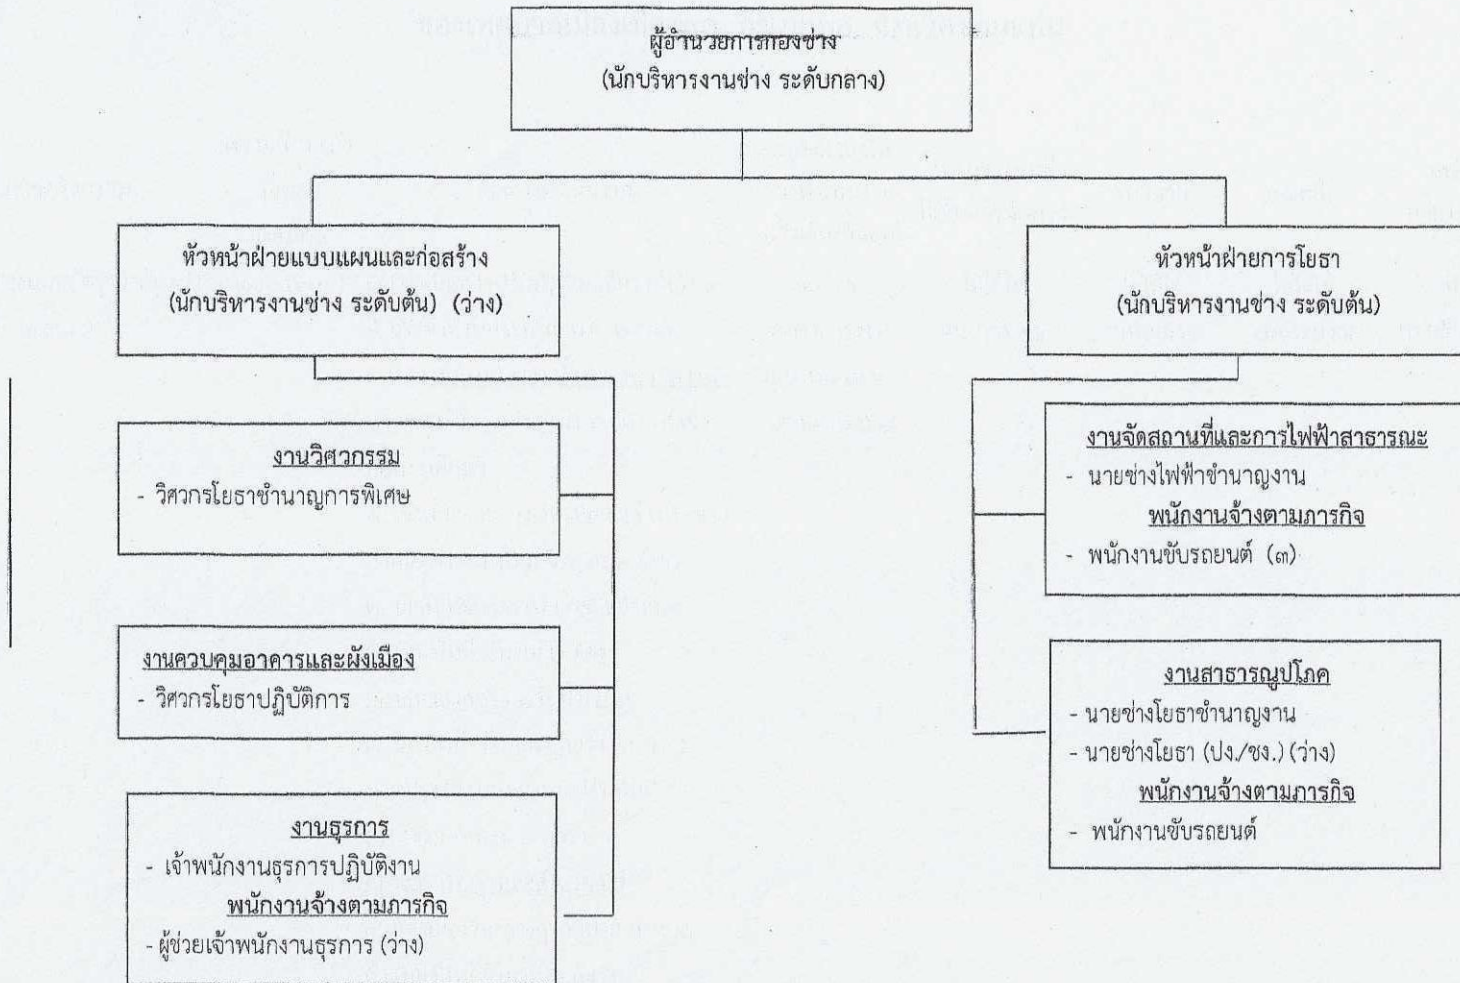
ผู้อำนวยการกองช่าง
(นักบริหารงานช่าง ระดับกลาง)

หัวหน้าฝ่ายแบบแผนและก่อสร้าง
(นักบริหารงานช่าง ระดับต้น) (ว่าง)

งานวิศวกรรม
- วิศวกรโยธาชำนาญการพิเศษ

งานควบคุมอาคารและผังเมือง
- วิศวกรโยธาปฏิบัติการ

งานธุรการ
- เจ้าพนักงานธุรการปฏิบัติงาน
พนักงานจ้างตามภารกิจ
- ผู้ช่วยเจ้าพนักงานธุรการ (ว่าง)

หัวหน้าฝ่ายการโยธา
(นักบริหารงานช่าง ระดับต้น)

งานจัดสถานที่และการไฟฟ้าสาธารณะ
- นายช่างไฟฟ้าชำนาญงาน
พนักงานจ้างตามภารกิจ
- พนักงานขับรถยนต์ (๓)

งานสาธารณูปโภค
- นายช่างโยธาชำนาญงาน
- นายช่างโยธา (ปง./ชง.) (ว่าง)
พนักงานจ้างตามภารกิจ
- พนักงานขับรถยนต์